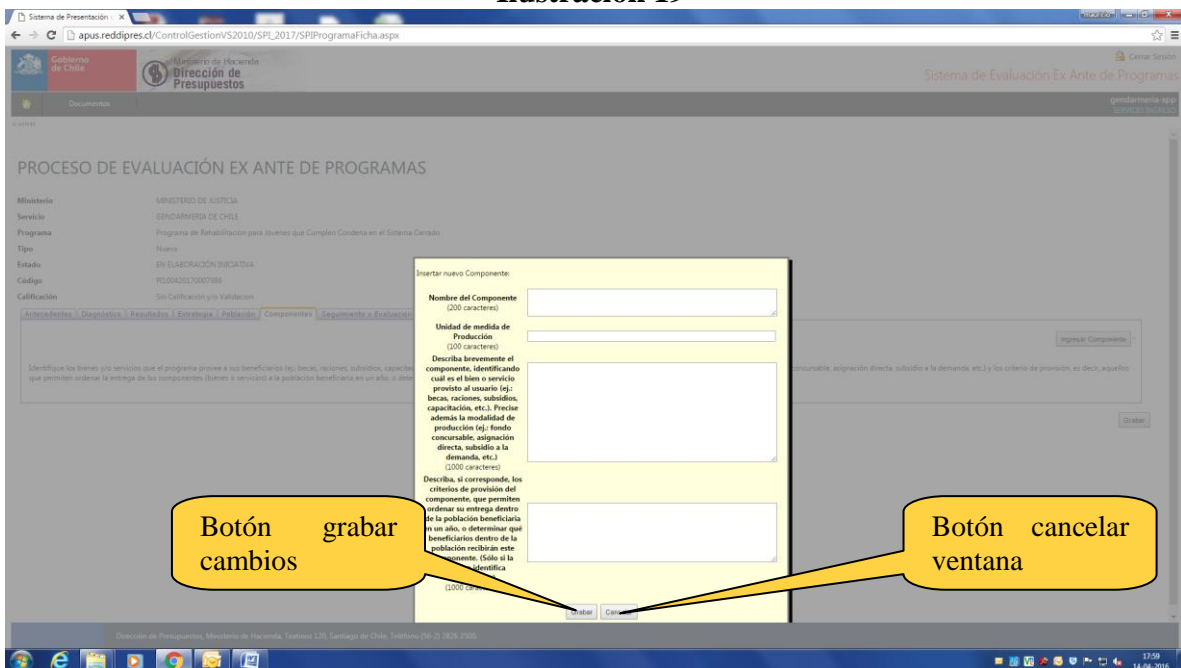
Ilustración 19

Sistema de Presentación

apus.reddipres.cl/ControlGestionVS2010/SPI_2017/SPIProgramaFicha.aspx

Gobierno de Chile

Ministerio de Hacienda
Dirección de Presupuestos

Cerrar Sesión

Sistema de Evaluación Ex Ante de Programas

Documentos

gendarmeria-app

PROCESO DE EVALUACIÓN EX ANTE DE PROGRAMAS

Ministerio MINISTERIO DE JUSTICIA
Servicio GENDARMERIA DE CHILE
Programa Programa de Rehabilitación para Jóvenes que Cumplen Condena en el Sistema Cerrado
Tipo Nuevo
Estado EN ELABORACIÓN INICIATIVA
Código PE100420170007686
Calificación Sin Calificación y/o Validacion

Antecedentes | Diagnóstico | Resultados | Estrategia | Población | Componentes | Seguimiento y Evaluación

Ingresar Componente

Identifique los bienes y/o servicios que el programa provee a sus beneficiarios (ej.: becas, raciones, subsidios, capacita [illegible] concursable, asignación directa, subsidio a la demanda, etc.) y los criterios de provisión, es decir, aquellos que permiten ordenar la entrega de los componentes (bienes o servicios) a la población beneficiaria en un año, o dete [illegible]

Grabar

Insertar nuevo Componente:

Nombre del Componente (200 caracteres)

Unidad de medida de Producción (100 caracteres)

Describa brevemente el componente, identificando cuál es el bien o servicio provisto al usuario (ej.: becas, raciones, subsidios, capacitación, etc.). Precise además la modalidad de producción (ej.: fondo concursable, asignación directa, subsidio a la demanda, etc.) (1000 caracteres)

Describa, si corresponde, los criterios de provisión del componente, que permiten ordenar su entrega dentro de la población beneficiaria en un año, o determinar qué beneficiarios dentro de la población recibirán este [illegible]ponente. (Sólo si la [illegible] identifica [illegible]
(1000 cara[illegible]

Grabar Can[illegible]

Botón grabar cambios

Botón cancelar ventana

Dirección de Presupuestos, Ministerio de Hacienda, Teatinos 120, Santiago de Chile. Teléfono (56 2) 2826 2500.

17:59
14-06-2016